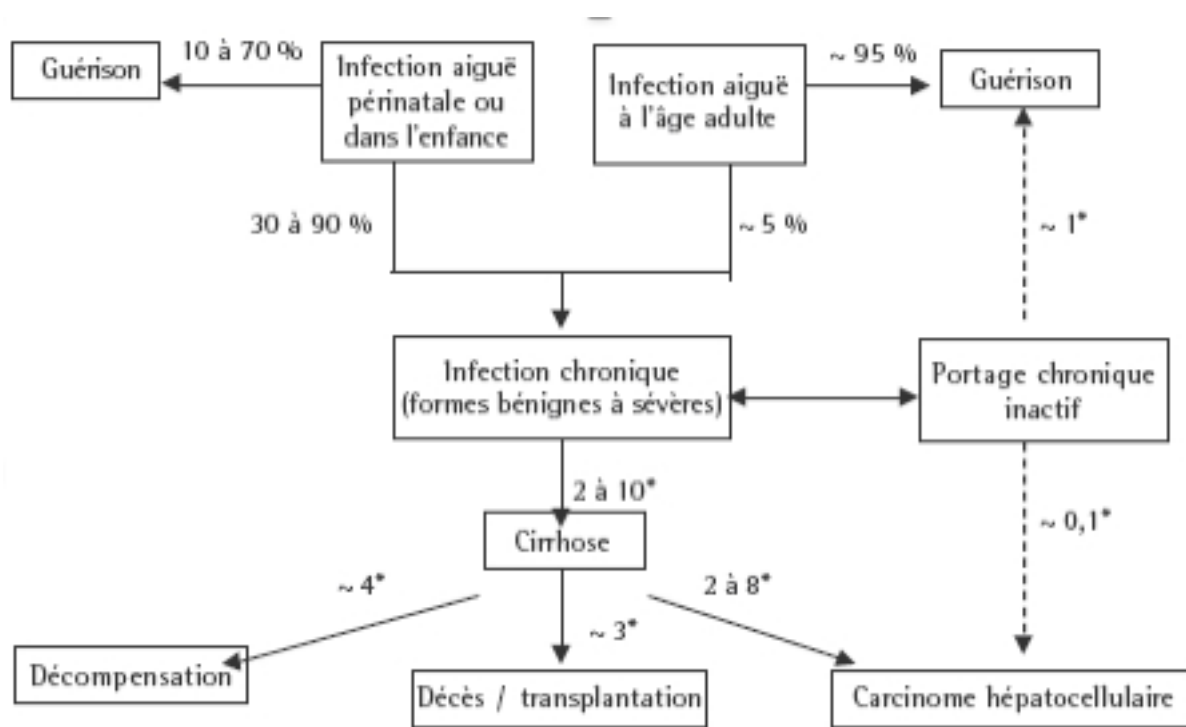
Guérison

10 à 70 %

Infection aiguë périnatale ou dans l'enfance

Infection aiguë à l'âge adulte

~ 95 %

Guérison

30 à 90 %

~ 5 %

~ 1*

Infection chronique (formes bénignes à sévères)

Portage chronique inactif

2 à 10*

~ 0,1*

Cirrhose

~ 4*

2 à 8*

~ 3*

Décompensation

Décès / transplantation

Carcinome hépatocellulaire